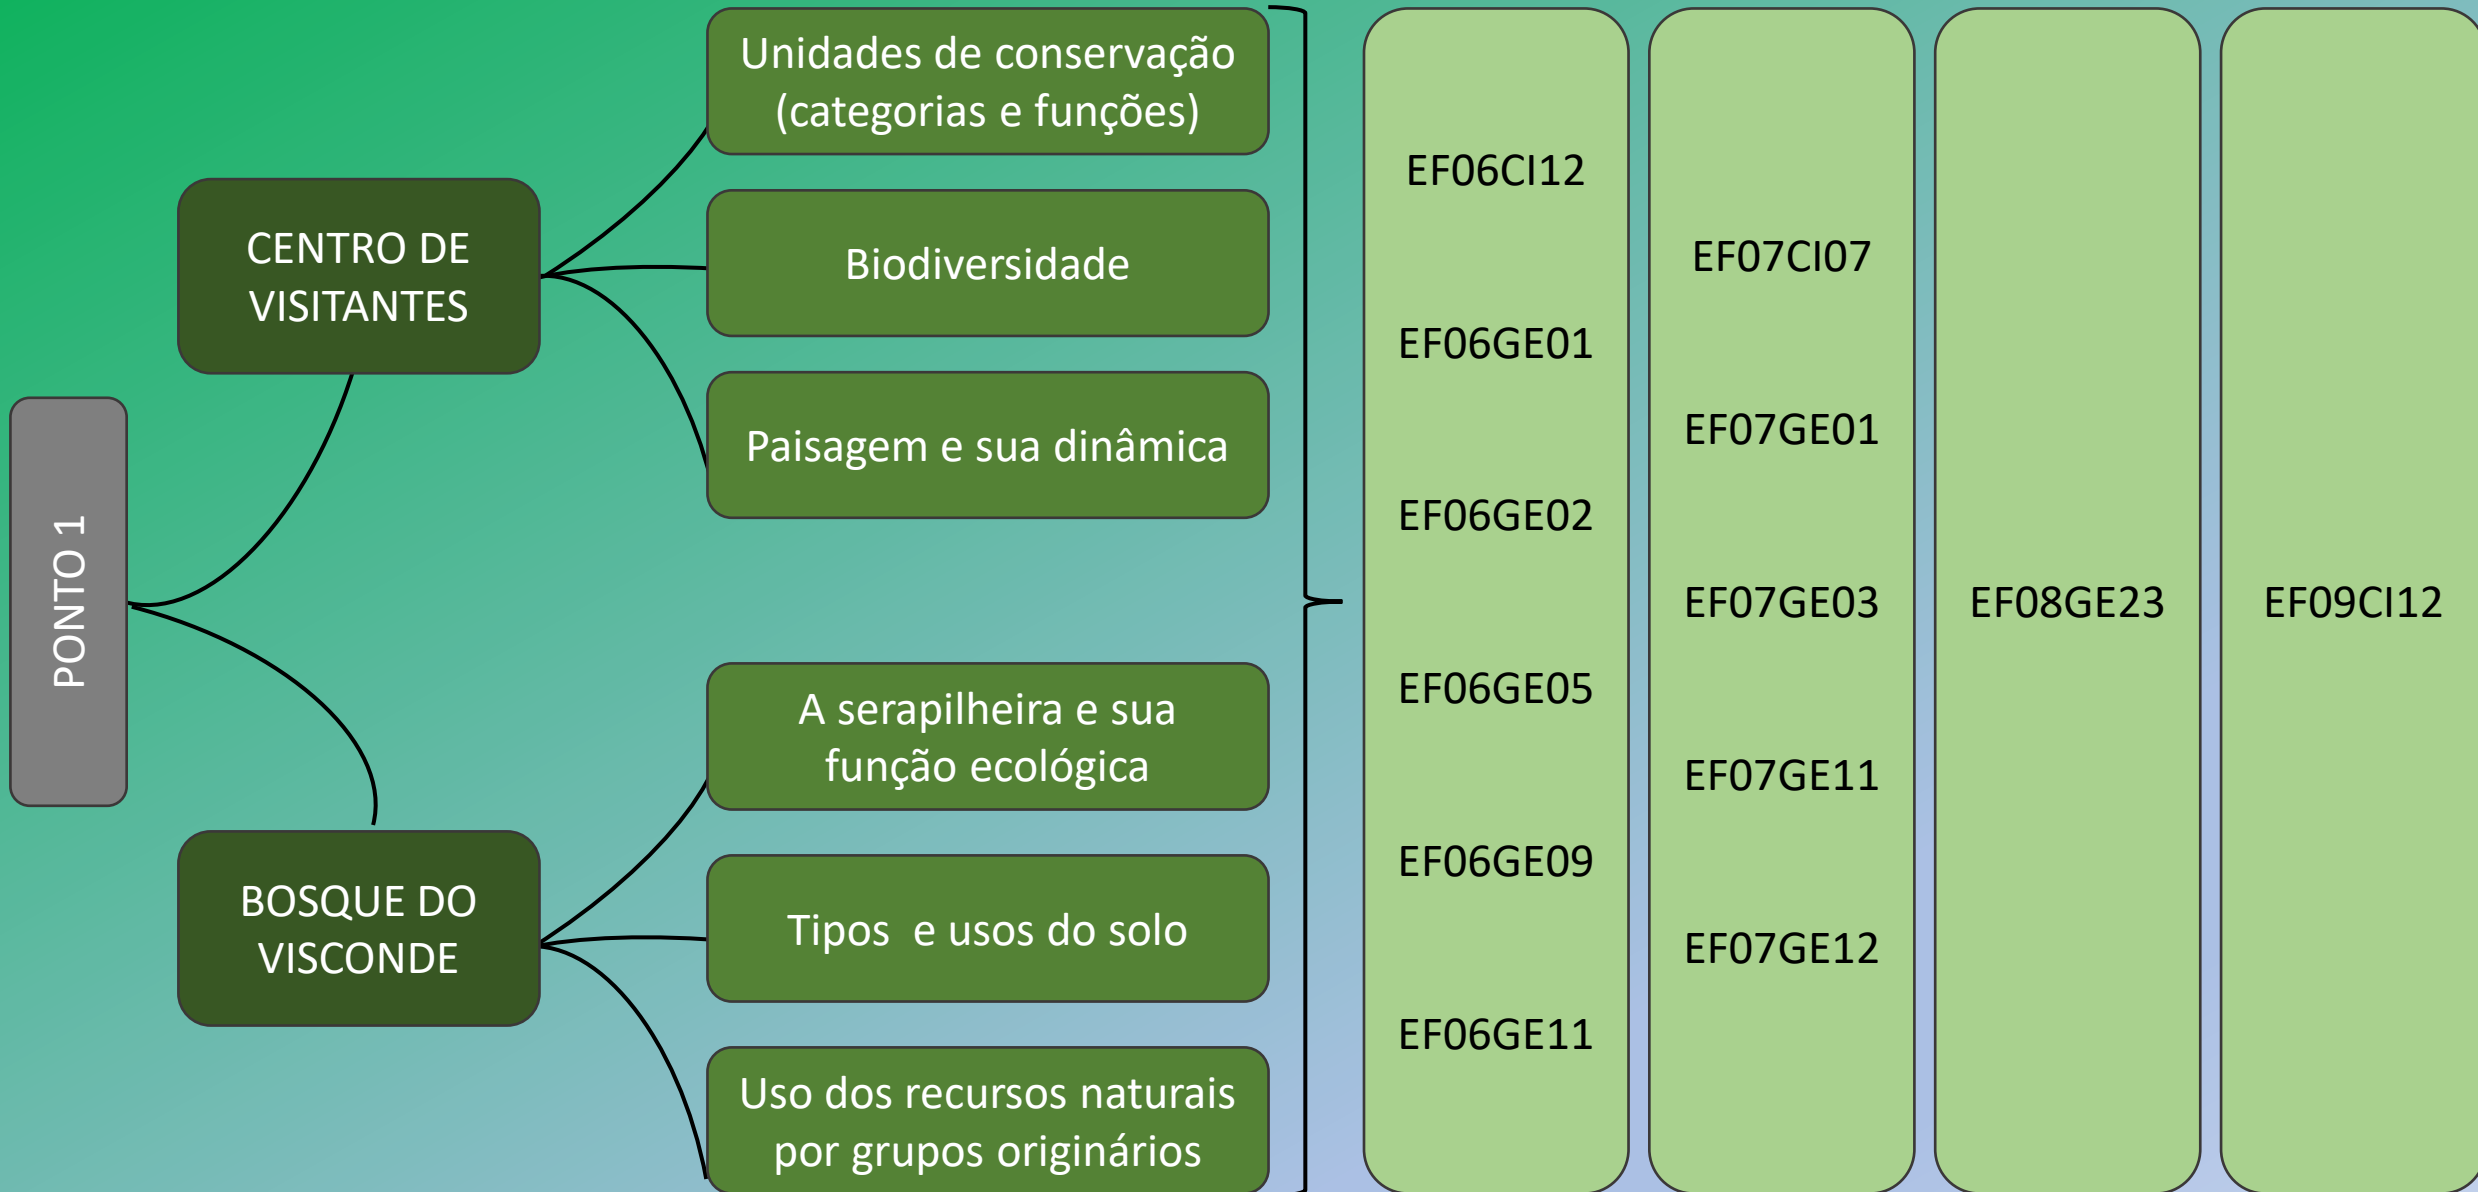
PONTO 1

CENTRO DE VISITANTES

Unidades de conservação (categorias e funções)

Biodiversidade

Paisagem e sua dinâmica

BOSQUE DO VISCONDE

A serapilheira e sua função ecológica

Tipos  e usos do solo

Uso dos recursos naturais por grupos originários

EF06CI12
EF06GE01
EF06GE02
EF06GE05
EF06GE09
EF06GE11

EF07CI07
EF07GE01
EF07GE03
EF07GE11
EF07GE12

EF08GE23

EF09CI12